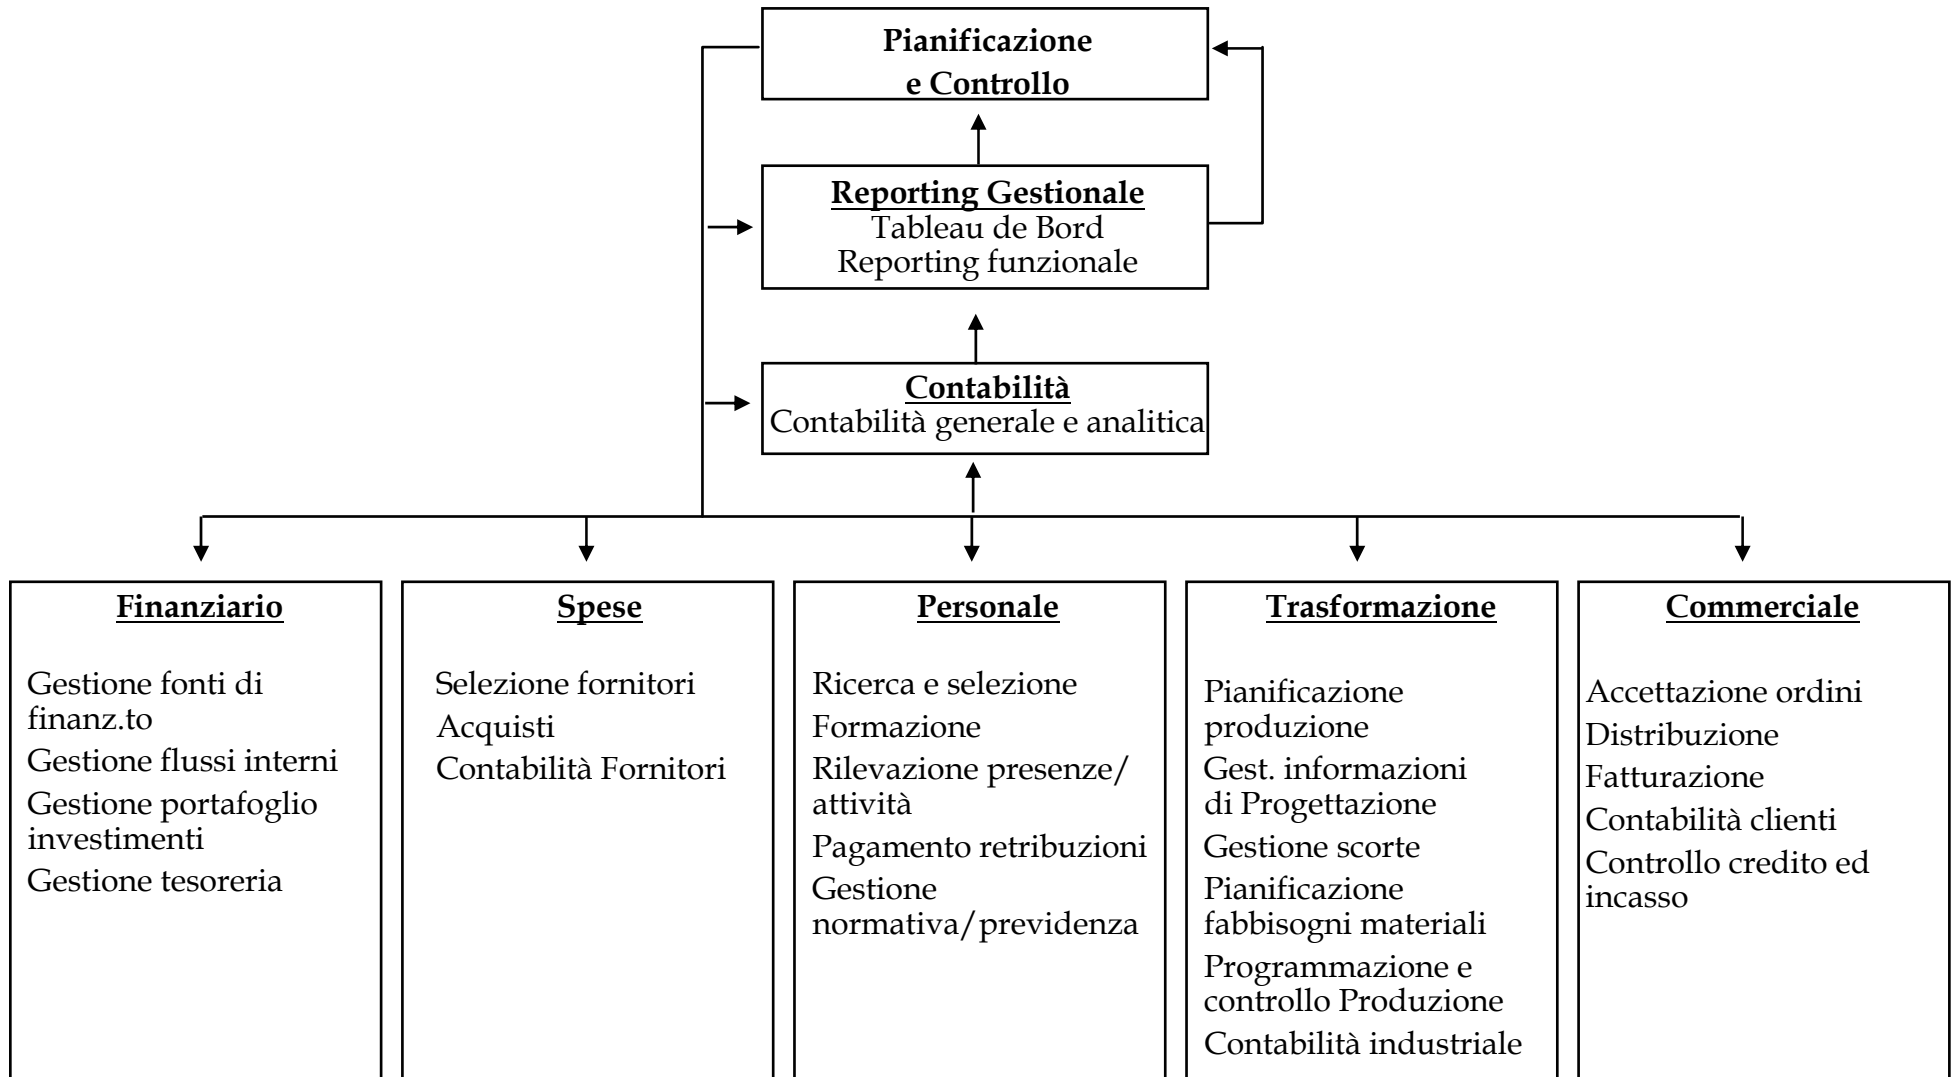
Pianificazione e Controllo

Reporting Gestionale
Tableau de Bord
Reporting funzionale

Contabilità
Contabilità generale e analitica

Finanziario

Gestione fonti di finanz.to
Gestione flussi interni
Gestione portafoglio investimenti
Gestione tesoreria

Spese

Selezione fornitori
Acquisti
Contabilità Fornitori

Personale

Ricerca e selezione
Formazione
Rilevazione presenze/attività
Pagamento retribuzioni
Gestione normativa/previdenza

Trasformazione

Pianificazione produzione
Gest. informazioni di Progettazione
Gestione scorte
Pianificazione fabbisogni materiali
Programmazione e controllo Produzione
Contabilità industriale

Commerciale

Accettazione ordini
Distribuzione
Fatturazione
Contabilità clienti
Controllo credito ed incasso